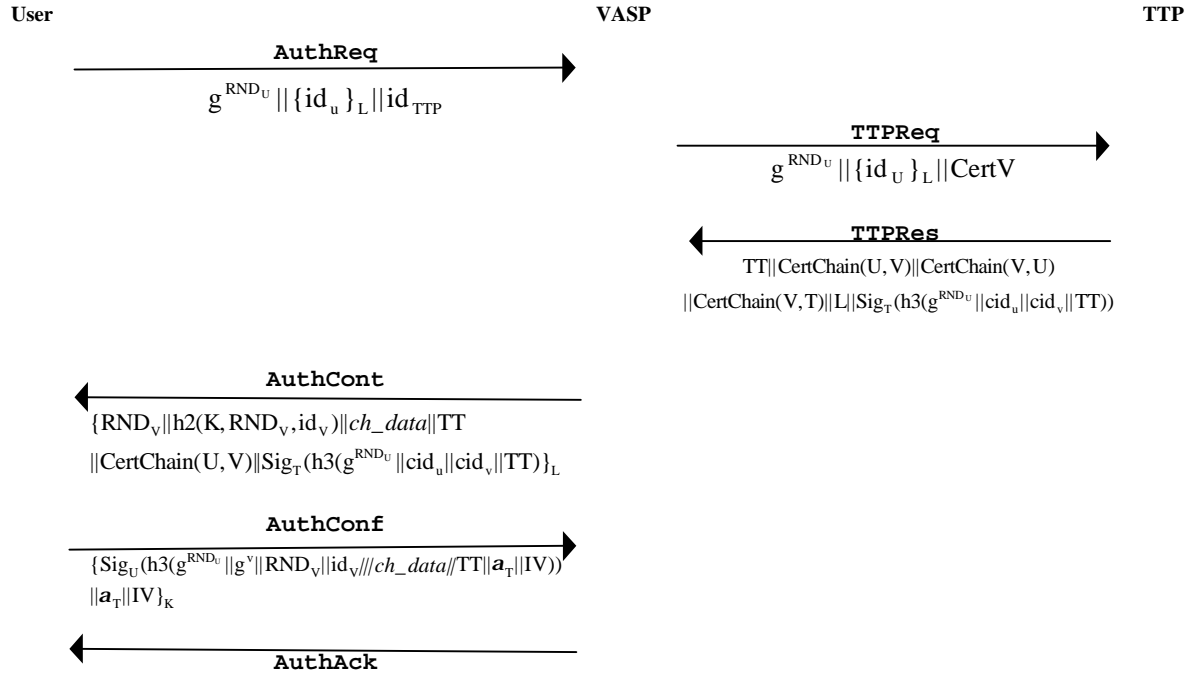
User

VASP

TTP

AuthReq

$g^{RND_U}||\{id_u\}_L||id_{TTP}$

TTPReq

$g^{RND_U}||\{id_U\}_L||CertV$

TTPRes

$TT||CertChain(U,V)||CertChain(V,U)$ $||CertChain(V,T)||L||Sig_T(h3(g^{RND_U}||cid_u||cid_v||TT))$

AuthCont

$\{RND_V||h2(K,RND_V,id_V)||ch\_data||TT$ $||CertChain(U,V)||Sig_T(h3(g^{RND_U}||cid_u||cid_v||TT)\}_L$

AuthConf

$\{Sig_U(h3(g^{RND_U}||g^v||RND_V||id_V|||ch\_data||TT||\boldsymbol{a}_T||IV))$ $||\boldsymbol{a}_T||IV\}_K$

AuthAck